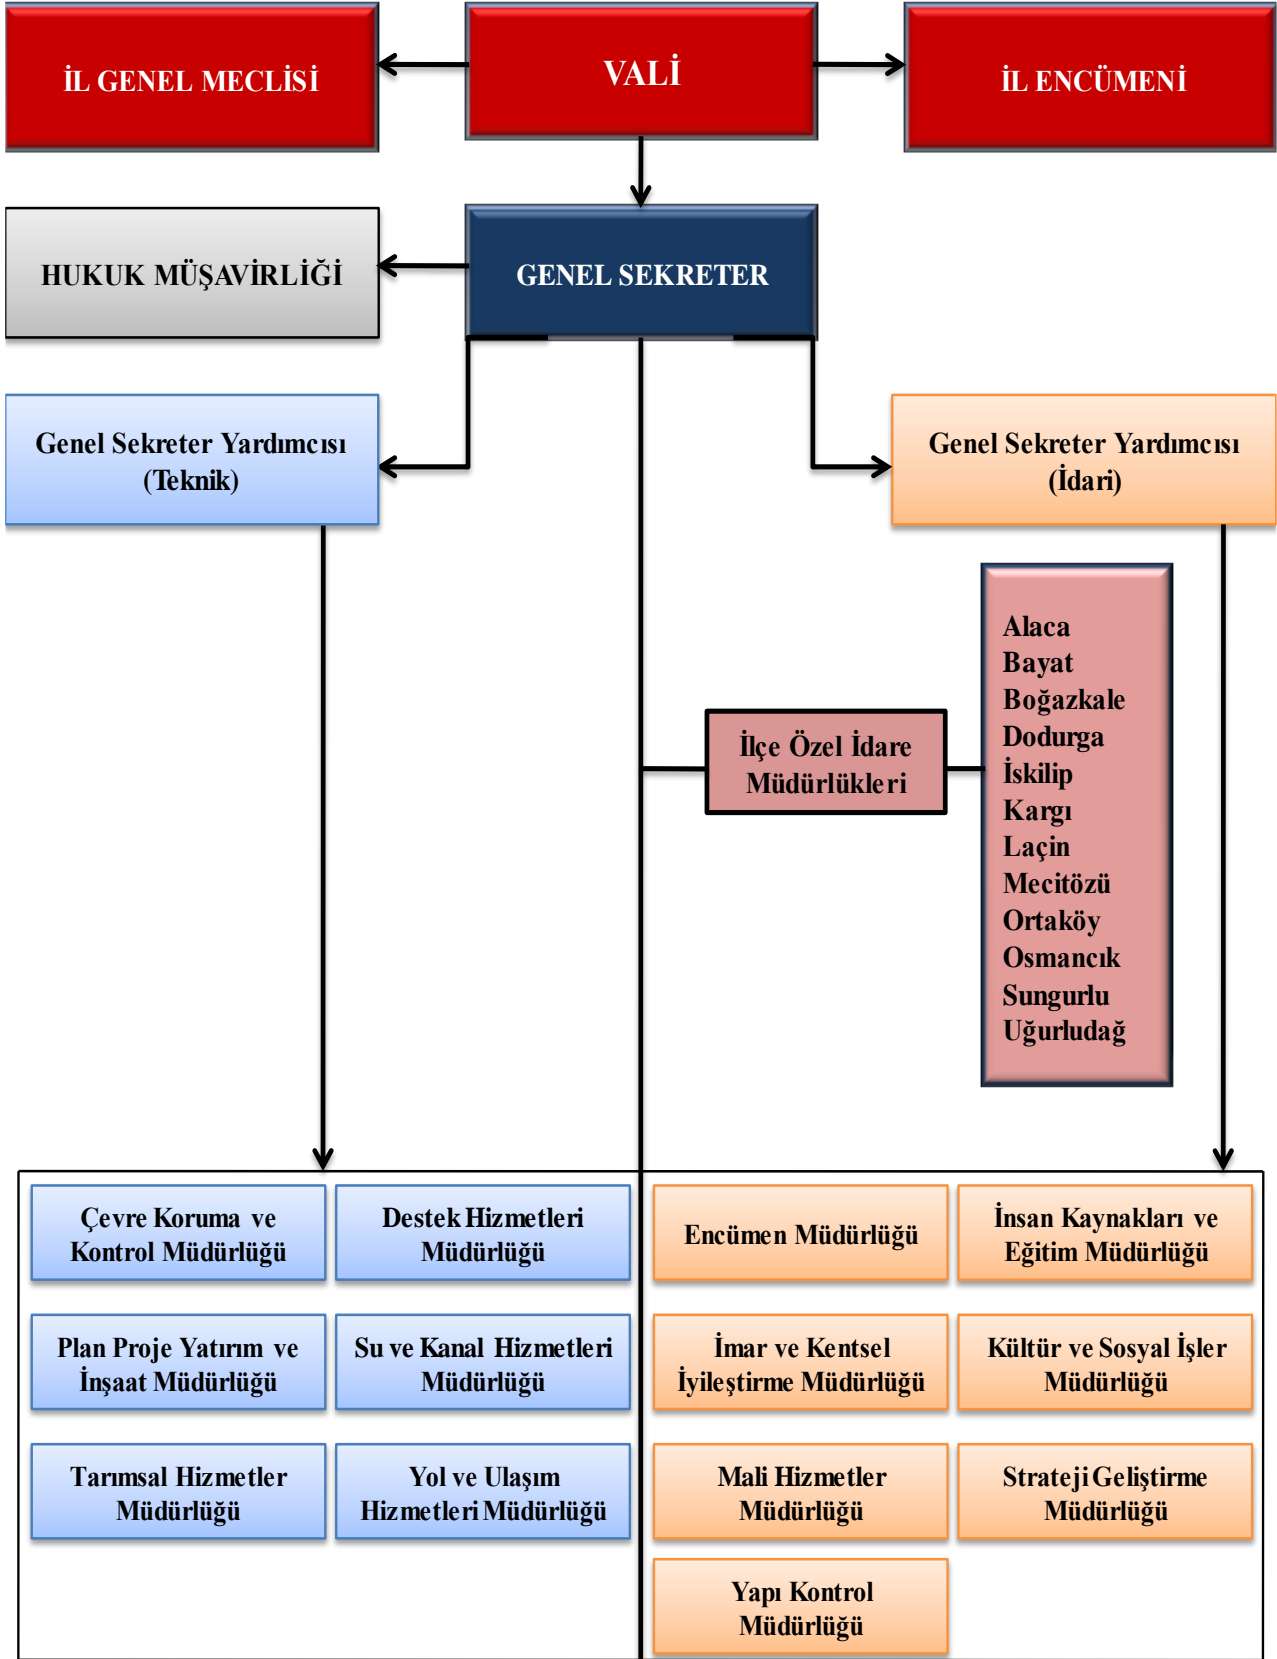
İL GENEL MECLİSİ

VALİ

İL ENCÜMENİ

HUKUK MÜŞAVİRLİĞİ

GENEL SEKRETER

Genel Sekreter Yardımcısı (Teknik)

Genel Sekreter Yardımcısı (İdari)

İlçe Özel İdare Müdürlükleri

Alaca
Bayat
Boğazkale
Dodurga
İskilip
Kargı
Laçin
Mecitözü
Ortaköy
Osmancık
Sungurlu
Uğurludağ

Çevre Koruma ve Kontrol Müdürlüğü

Destek Hizmetleri Müdürlüğü

Plan Proje Yatırım ve İnşaat Müdürlüğü

Su ve Kanal Hizmetleri Müdürlüğü

Tarımsal Hizmetler Müdürlüğü

Yol ve Ulaşım Hizmetleri Müdürlüğü

Encümen Müdürlüğü

İnsan Kaynakları ve Eğitim Müdürlüğü

İmar ve Kentsel İyileştirme Müdürlüğü

Kültür ve Sosyal İşler Müdürlüğü

Mali Hizmetler Müdürlüğü

Strateji Geliştirme Müdürlüğü

Yapı Kontrol Müdürlüğü